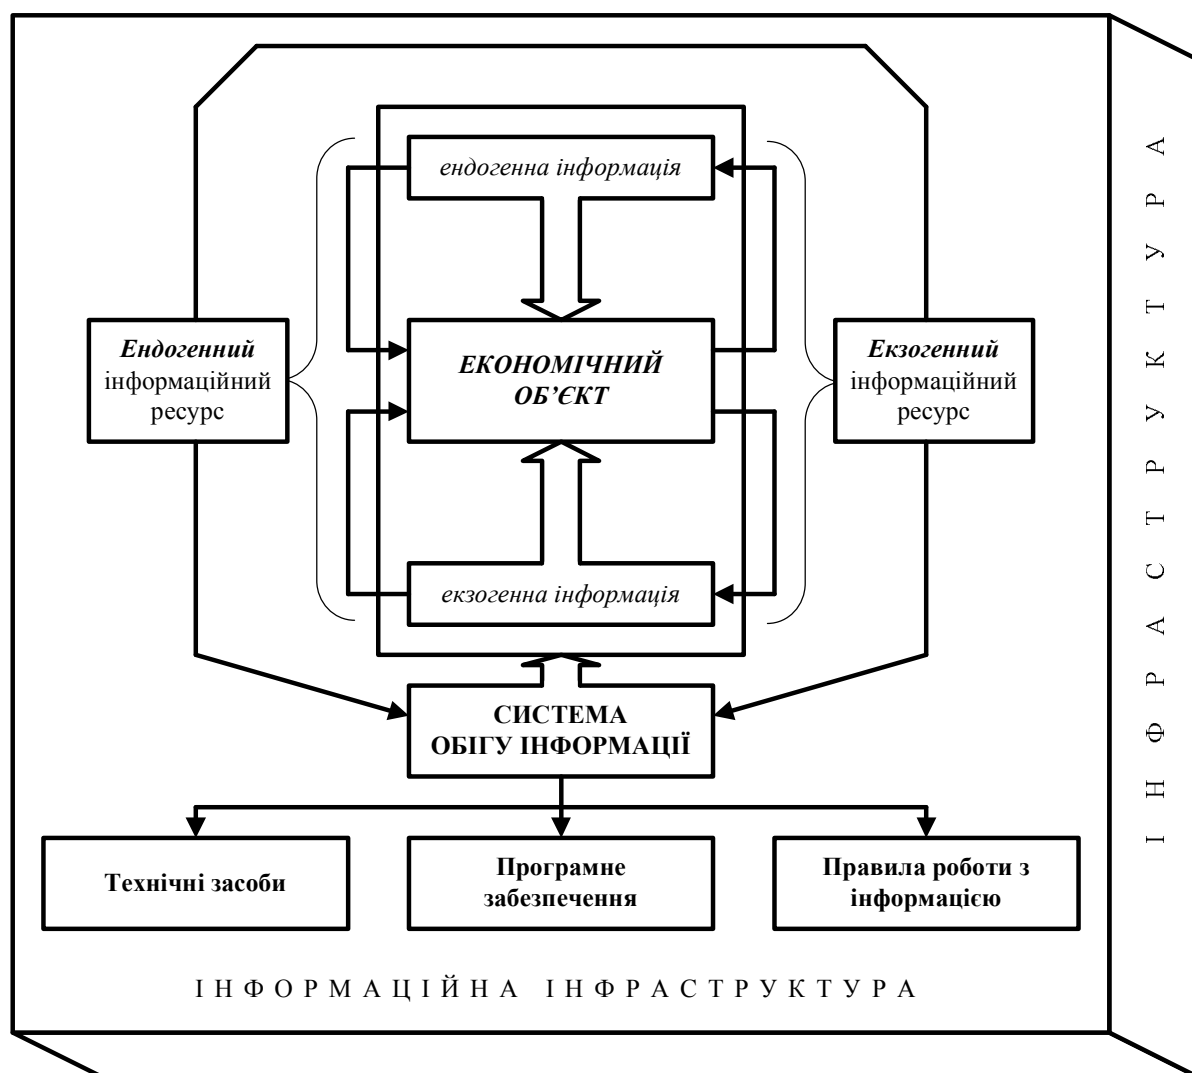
ендогенна інформація

Ендогенний інформаційний ресурс

ЕКОНОМІЧНИЙ ОБ'ЄКТ

Екзогенний інформаційний ресурс

екзогенна інформація

СИСТЕМА ОБІГУ ІНФОРМАЦІЇ

Технічні засоби

Програмне забезпечення

Правила роботи з інформацією

І Н Ф О Р М А Ц І Й Н А І Н Ф Р А С Т Р У К Т У Р А

І Н Ф Р А С Т Р У К Т У Р А